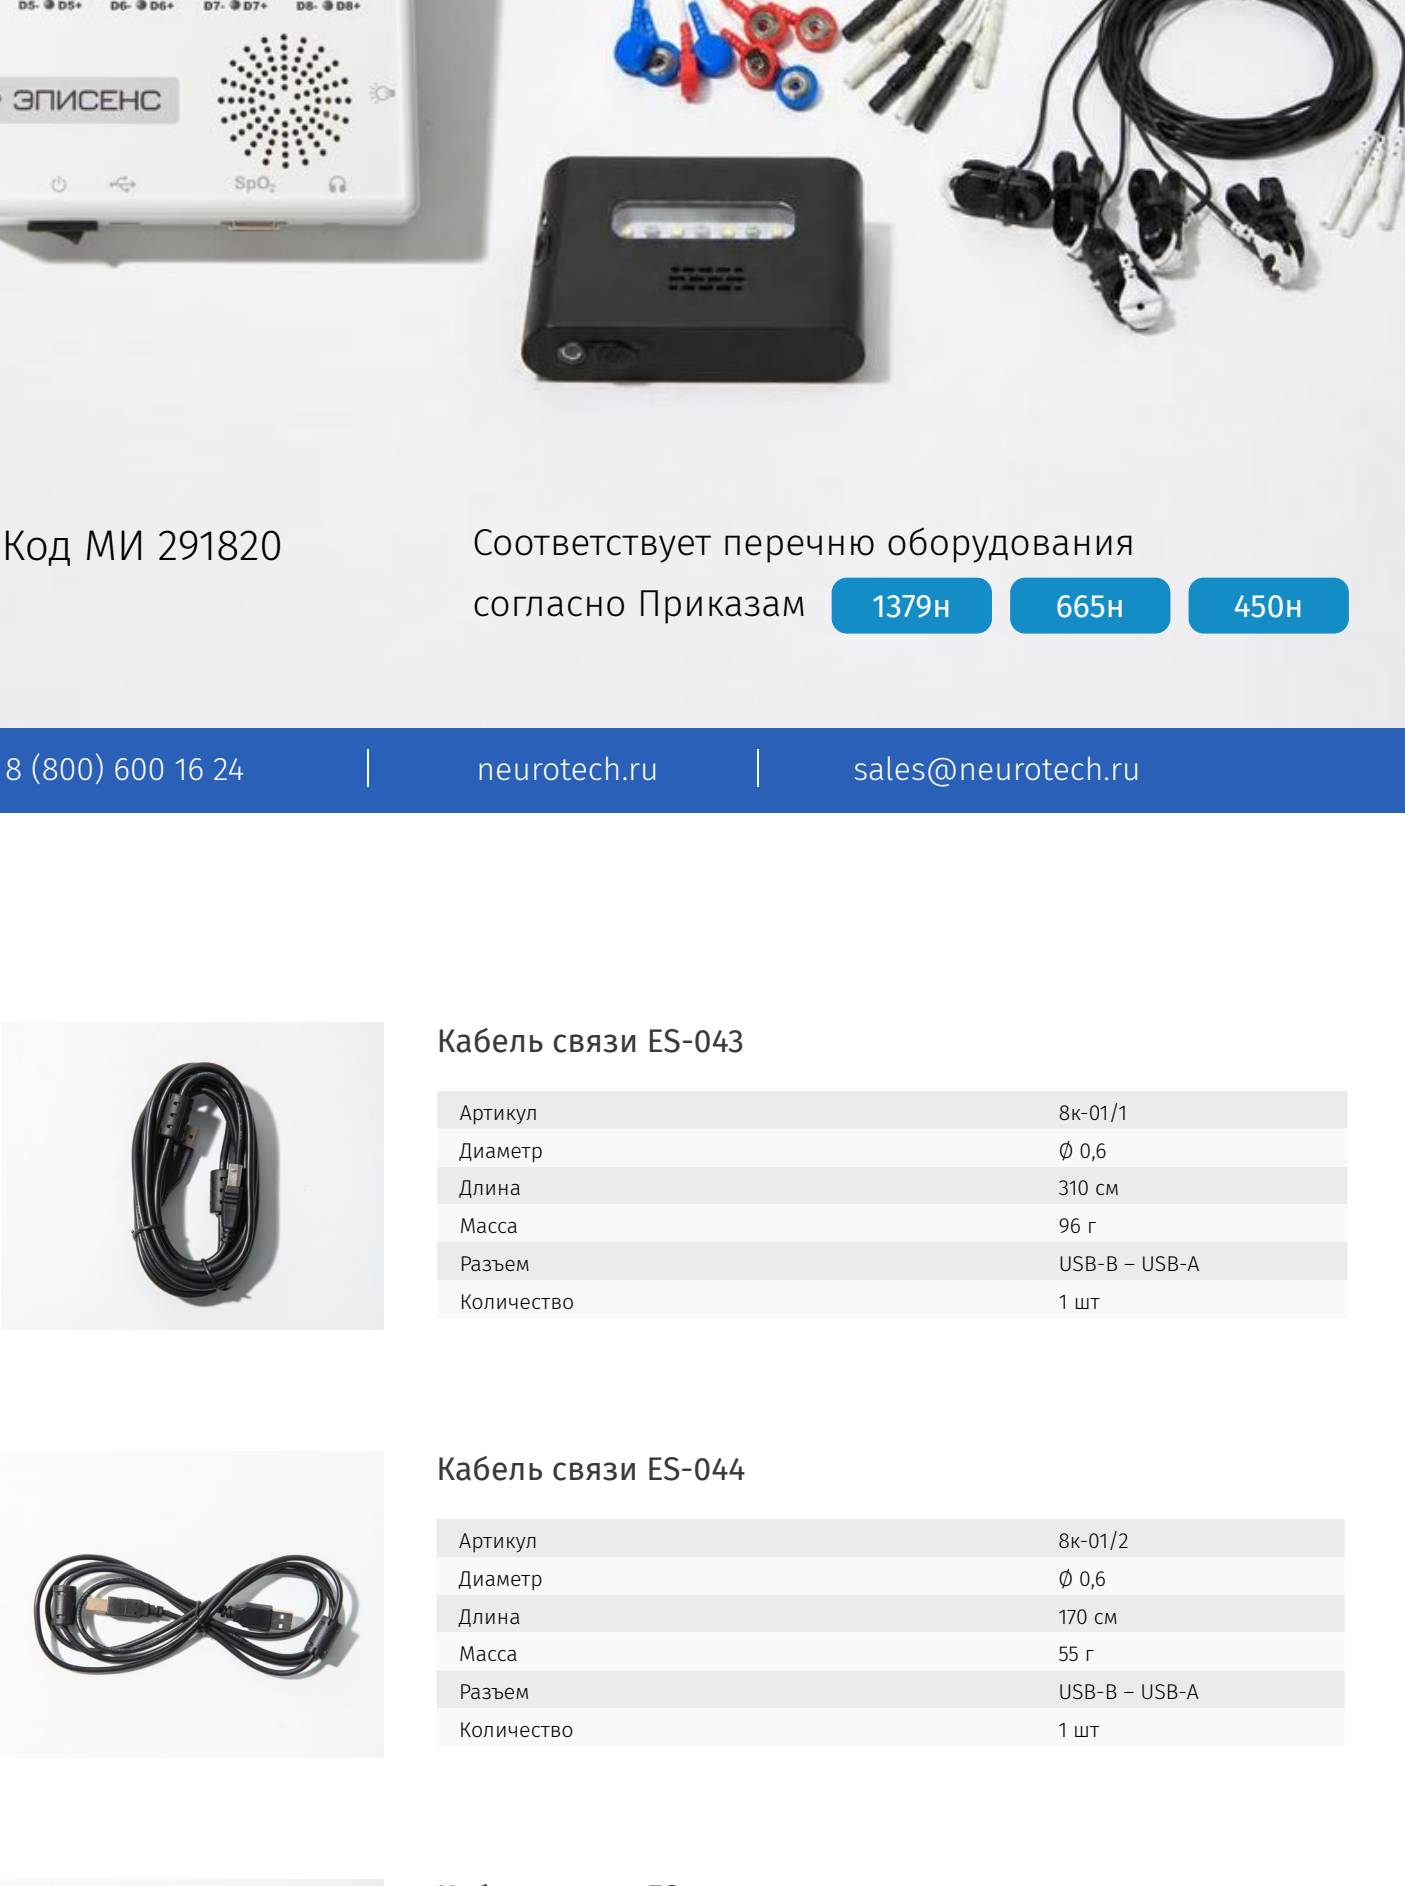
D5- D5+ D6- D6+ D7- D7+ D8- D8+

ЭПИСЕНС

SpO₂

Код МИ 291820

Соответствует перечню оборудования согласно Приказам 1379н 665н 450н

8 (800) 600 16 24 | neurotech.ru | sales@neurotech.ru

Кабель связи ES-043

| | |
|---|---|
| Артикул | 8к-01/1 |
| Диаметр | Ø 0,6 |
| Длина | 310 см |
| Масса | 96 г |
| Разъем | USB-B – USB-A |
| Количество | 1 шт |

Кабель связи ES-044

| | |
|---|---|
| Артикул | 8к-01/2 |
| Диаметр | Ø 0,6 |
| Длина | 170 см |
| Масса | 55 г |
| Разъем | USB-B – USB-A |
| Количество | 1 шт |

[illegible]